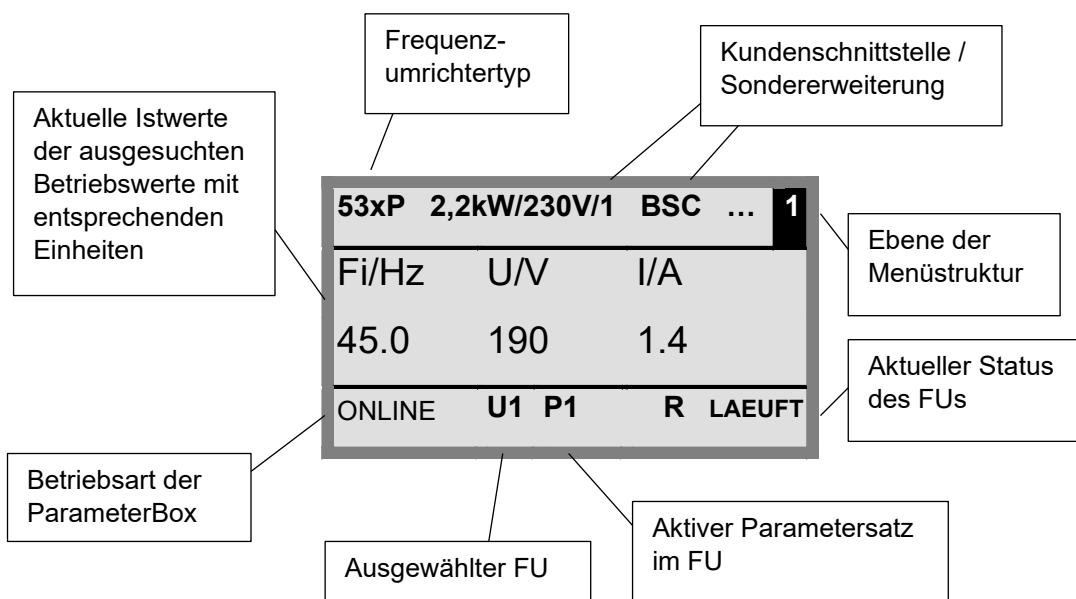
Frequenzumrichtertyp

Kundenschnittstelle / Sondererweiterung

Aktuelle Istwerte der ausgesuchten Betriebswerte mit entsprechenden Einheiten

53xP 2,2kW/230V/1 BSC … 1

Ebene der Menüstruktur

Fi/Hz U/V I/A

45.0 190 1.4

Aktueller Status des FUs

ONLINE U1 P1 R LAEUFT

Betriebsart der ParameterBox

Aktiver Parametersatz im FU

Ausgewählter FU